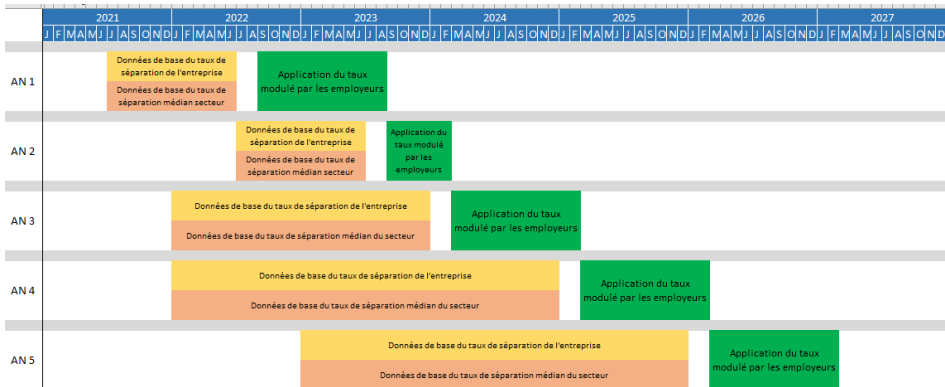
| 2021 | 2022 | 2023 | 2024 | 2025 | 2026 | 2027 |
|---|---|---|---|---|---|---|
| J F M A M J J A S O N D | J F M A M J J A S O N D | J F M A M J J A S O N D | J F M A M J J A S O N D | J F M A M J J A S O N D | J F M A M J J A S O N D | J F M A M J J A S O N D |

AN 1

Données de base du taux de séparation de l'entreprise

Données de base du taux de séparation médian secteur

Application du taux modulé par les employeurs

AN 2

Données de base du taux de séparation de l'entreprise

Données de base du taux de séparation médian secteur

Application du taux modulé par les employeurs

AN 3

Données de base du taux de séparation de l'entreprise

Données de base du taux de séparation médian du secteur

Application du taux modulé par les employeurs

AN 4

Données de base du taux de séparation de l'entreprise

Données de base du taux de séparation médian du secteur

Application du taux modulé par les employeurs

AN 5

Données de base du taux de séparation de l'entreprise

Données de base du taux de séparation médian du secteur

Application du taux modulé par les employeurs